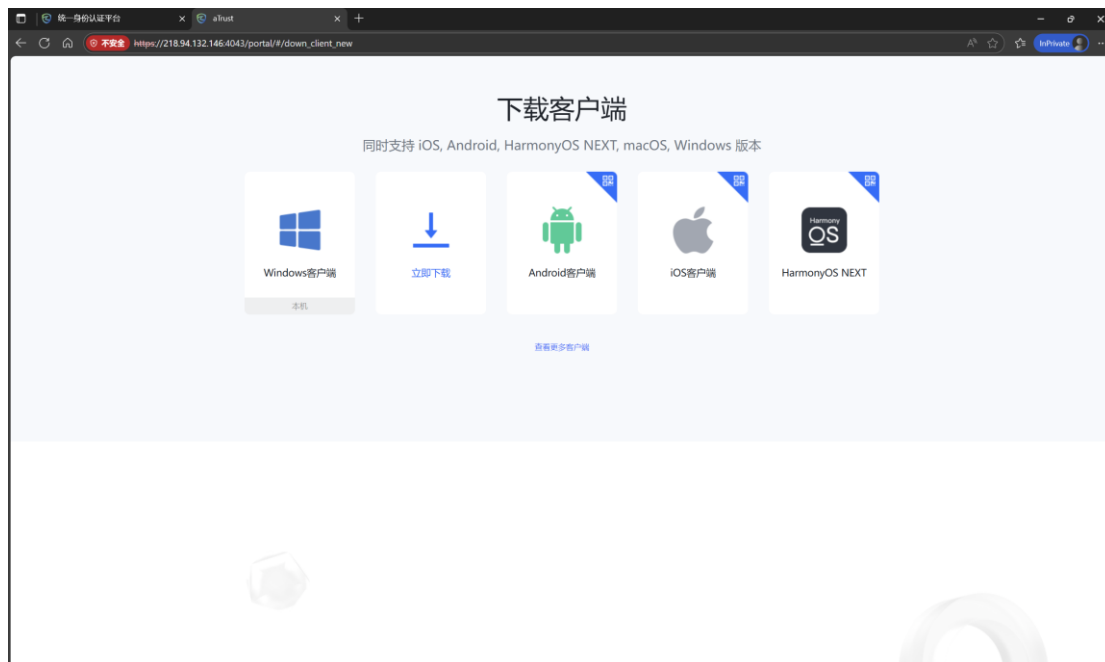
统一身份认证平台 ×
aTrust ×
+

不安全 https://218.94.132.146:4043/portal/#/down_client_new

InPrivate

下载客户端

同时支持 iOS, Android, HarmonyOS NEXT, macOS, Windows 版本

Windows客户端
本机

立即下载

Android客户端

iOS客户端

Harmony OS
HarmonyOS NEXT

查看更多客户端